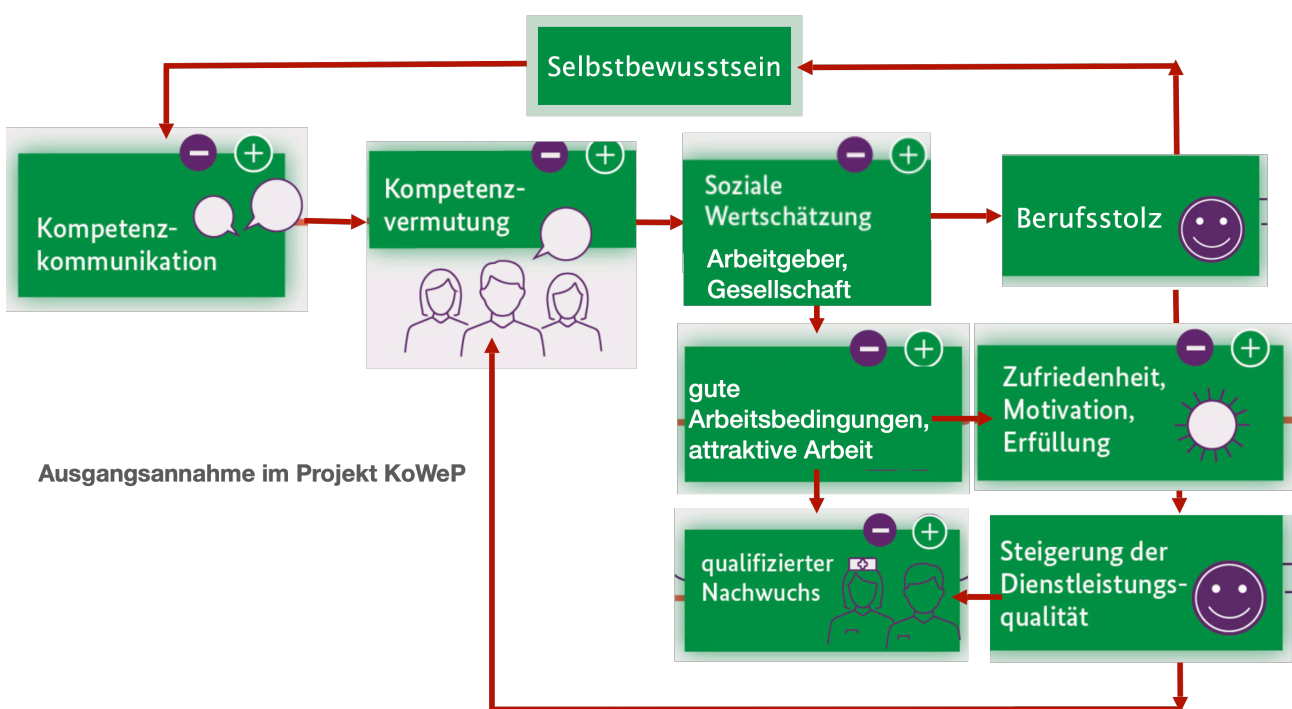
Selbstbewusstsein

Kompetenzkommunikation

Kompetenzvermutung

Soziale Wertschätzung

Arbeitgeber, Gesellschaft

Berufsstolz

gute Arbeitsbedingungen, attraktive Arbeit

Zufriedenheit, Motivation, Erfüllung

Ausgangsannahme im Projekt KoWeP

qualifizierter Nachwuchs

Steigerung der Dienstleistungsqualität